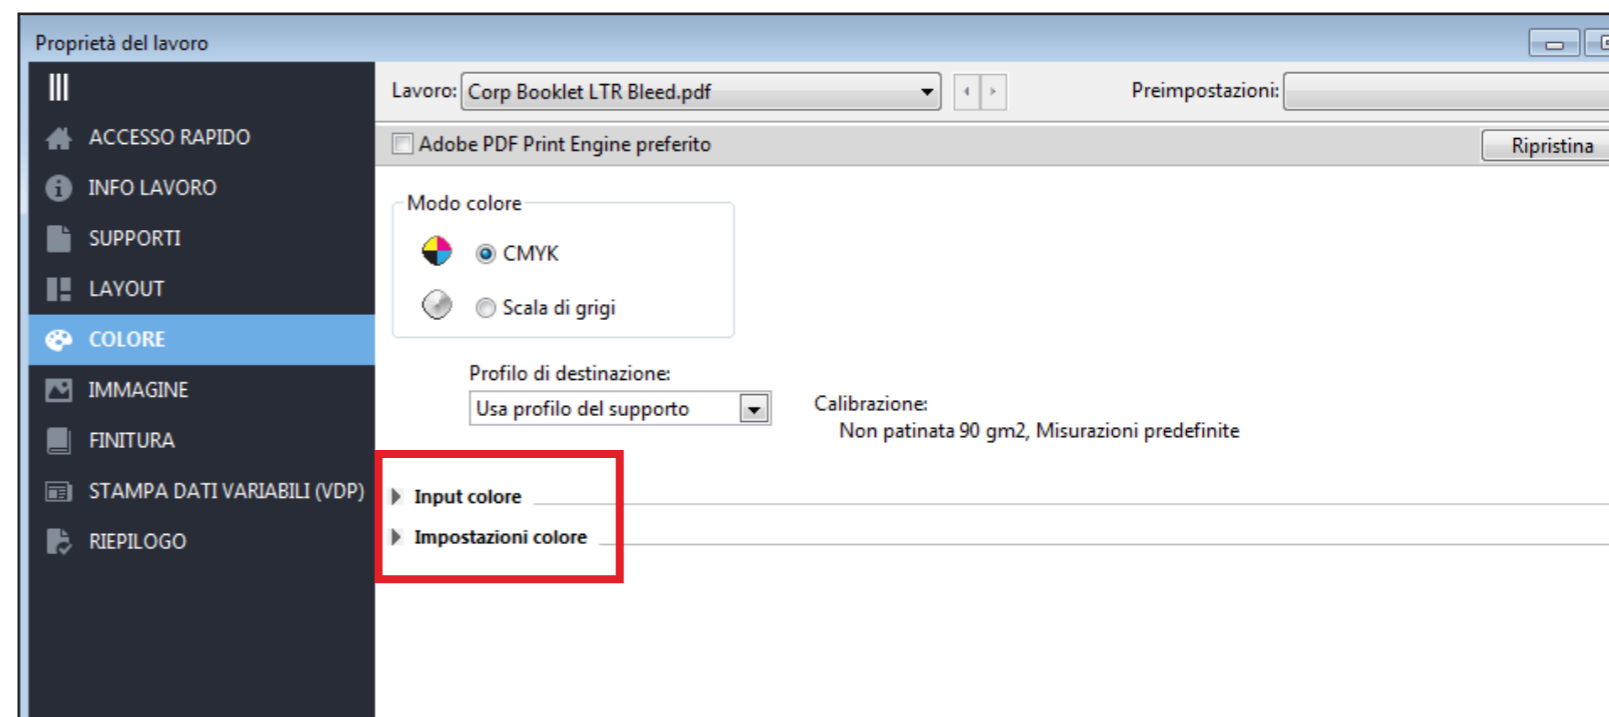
Proprietà del lavoro

ACCESSO RAPIDO
INFO LAVORO
SUPPORTI
LAYOUT
COLORE
IMMAGINE
FINITURA
STAMPA DATI VARIABILI (VDP)
RIEPILOGO

Lavoro: Corp Booklet LTR Bleed.pdf

Preimpostazioni:

Adobe PDF Print Engine preferito

Ripristina

Modo colore

CMYK

Scala di grigi

Profilo di destinazione:

Usa profilo del supporto

Calibrazione:
Non patinata 90 gm2, Misurazioni predefinite

Input colore

Impostazioni colore